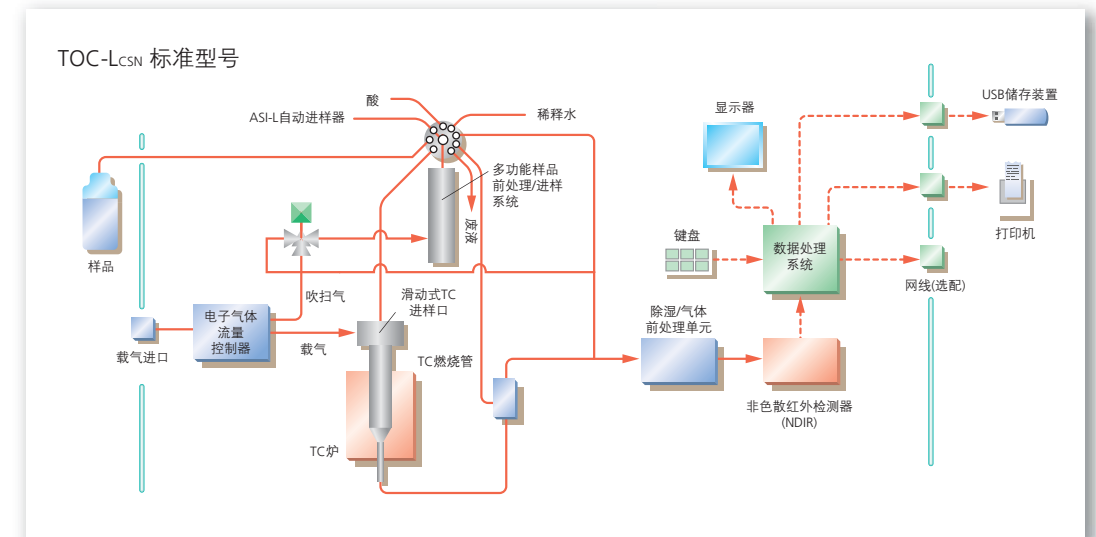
TOC-LCSN 标准型号

酸

ASI-L自动进样器

稀释水

多功能样品前处理/进样系统

废液

样品

吹扫气

滑动式TC进样口

电子气体流量控制器

载气

载气进口

TC燃烧管

TC炉

显示器

键盘

数据处理系统

USB储存装置

打印机

网线(选配)

除湿/气体前处理单元

非色散红外检测器(NDIR)